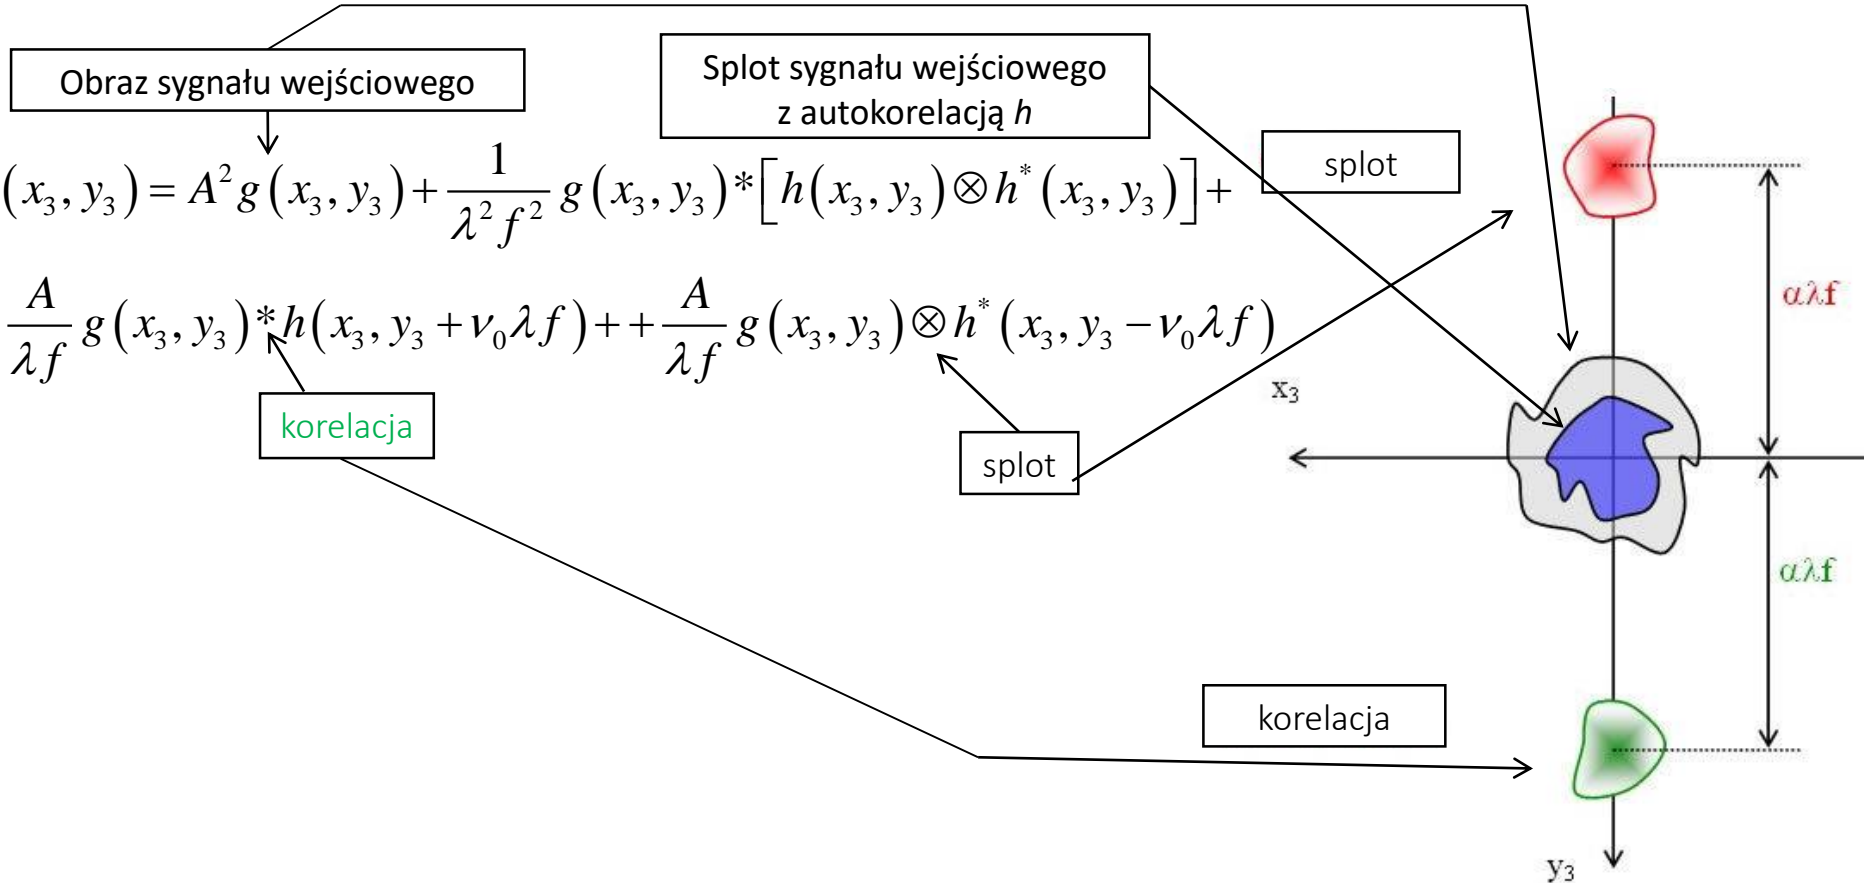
Obraz sygnału wejściowego

Splot sygnału wejściowego z autokorelacją $h$

splot

$(x_3, y_3) = A^2 g(x_3, y_3) + \frac{1}{\lambda^2 f^2} g(x_3, y_3) * \left[ h(x_3, y_3) \otimes h^*(x_3, y_3) \right] +$

$\frac{A}{\lambda f} g(x_3, y_3) * h(x_3, y_3 + \nu_0 \lambda f) + + \frac{A}{\lambda f} g(x_3, y_3) \otimes h^*(x_3, y_3 - \nu_0 \lambda f)$

korelacja

splot

$x_3$

$\alpha\lambda f$

$\alpha\lambda f$

korelacja

$y_3$